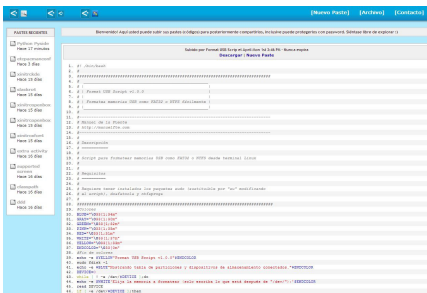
[Nuevo Paste] [Archivo] [Contacto]

PASTES RECIENTES

Python Pysado
Hace 17 minutos

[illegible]
Hace 3 días

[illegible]
Hace 15 días

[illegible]
Hace 15 días

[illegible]
Hace 15 días

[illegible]
Hace 15 días

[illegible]
Hace 15 días

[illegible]
Hace 15 días

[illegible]
Hace 15 días

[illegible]
Hace 15 días

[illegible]
Hace 16 días

Bienvenido! Aquí usted puede subir sus pastes (códigos) para posteriormente compartirlos, incluso puede protegerlos con password. Siéntase libre de explorar =)

Subido por Format USB Script el April-Nov 1st 3:46 PM - Nunca expira
Descargar | Nuevo Paste

1. #!/bin/bash
2.
3. #################################
4. #
5. # | Format USB Script v1.0.0
6. #
7. # | Formatea memorias USB como FAT32 o NTFS fácilmente
8. #
9. #
10.
11. #################################
12.
13. # Manual de la Fuente
14. # http://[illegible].com
15.
16.
17. # Descripción
18. # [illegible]
19.
20. # Script para formatear memorias USB como FAT32 o NTFS desde terminal linux
21.
22.
23. # Requisitos
24. # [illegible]
25.
26. # Requiere tener instalados los paquetes ntfs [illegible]
27. # al arrancar, desfavorable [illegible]
28.
29. #################################
30. #Colores
31. ROJO="\033[1;31m"
32. VERDE="\033[1;32m"
33. AMARILLO="\033[1;33m"
34. AZUL="\033[1;34m"
35. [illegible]="\033[1;35m"
36. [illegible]="\033[1;36m"
37. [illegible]="\033[1;37m"
38. SINCOLOR="\033[0m"
39. #Fin de colores
40. echo -e "$VERDE"Format USB Script v1.0.0"$SINCOLOR
41. sudo fdisk -l
42. echo -e "$ROJO"Mostrando tabla de particiones y dispositivos de almacenamiento conectados "$SINCOLOR
43. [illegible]
44. echo -e "$AZUL"Elija la memoria a formatear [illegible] "$SINCOLOR
45. read DEVICE
46. if [ -e /dev/$DEVICE ];then